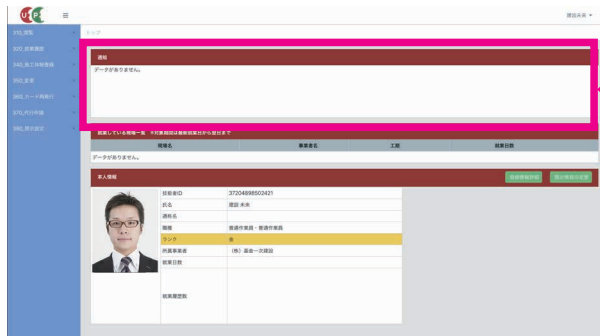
建設未来 ▾

010_現場
020_就業履歴
030_施工体制登録
050_変更
060_カード再発行
070_代行申請
080_表示設定

トップ

通知
データがありません。

就業している現場一覧 ※就業期間は最新就業日から翌日まで

| 現場名 | 事業者名 | 工期 | 就業日数 |
|---|---|---|---|
| データがありません。 | | | |

本人情報

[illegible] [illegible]

| 技能者ID | 37204898502421 |
|---|---|
| 氏名 | 建設 未来 |
| 通称名 | |
| 職種 | 普通作業員・普通作業員 |
| ランク | ★ |
| 所属事業者 | （株）基金一次建設 |
| 就業日数 | |
| 就業履歴数 | |